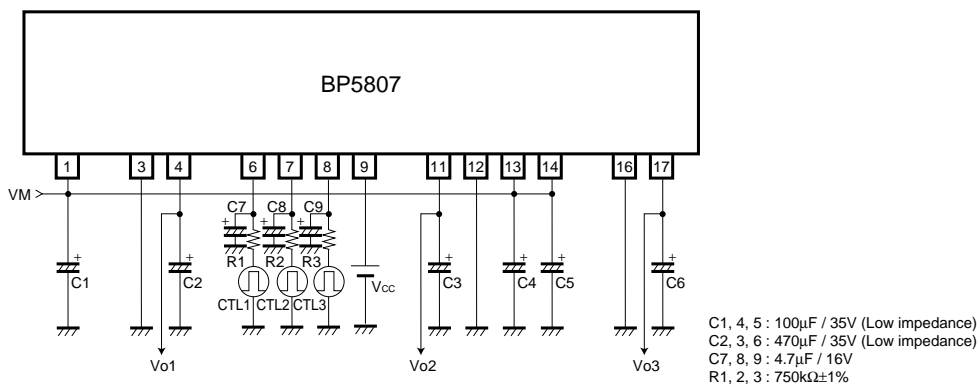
BP5807

1 3 4 6 7 8 9 11 12 13 14 16 17

VM

C7 C8 C9

R1 R2 R3

CTL1 CTL2 CTL3

$V_{CC}$

C1 C2 C3 C4 C5 C6

Vo1 Vo2 Vo3

C1, 4, 5 : 100μF / 35V (Low impedance)
C2, 3, 6 : 470μF / 35V (Low impedance)
C7, 8, 9 : 4.7μF / 16V
R1, 2, 3 : 750kΩ±1%